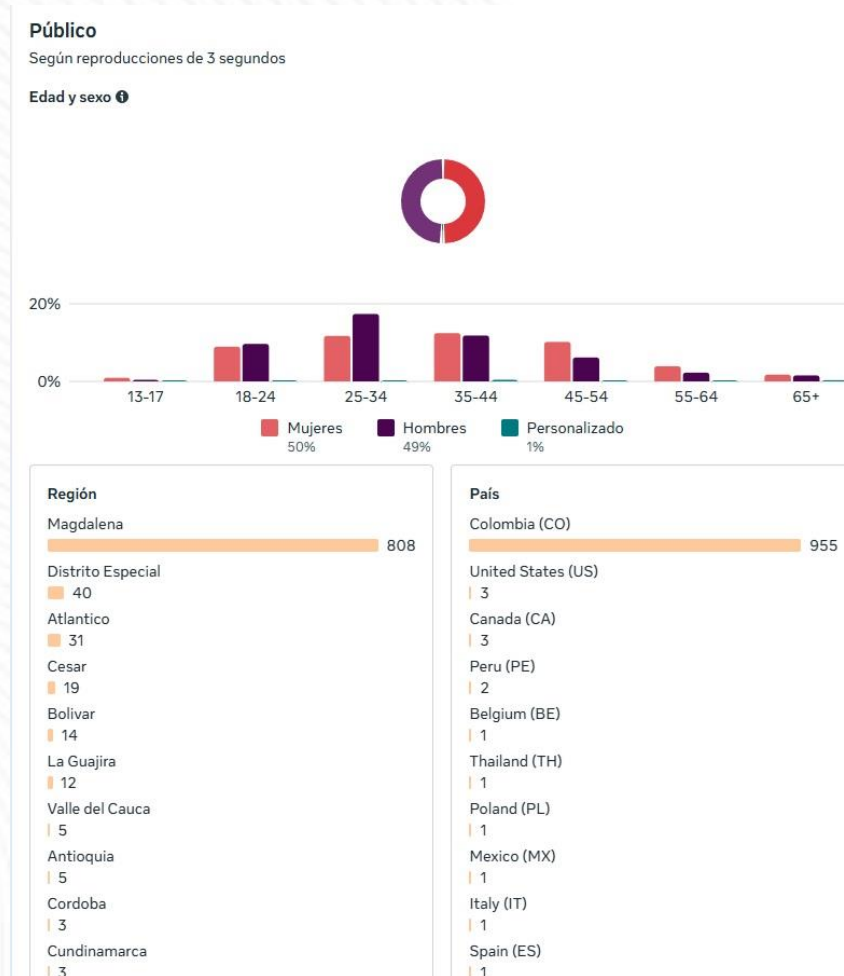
Público
Según reproducciones de 3 segundos

Edad y sexo

20%
0%
13-17
18-24
25-34
35-44
45-54
55-64
65+

Mujeres 50%
Hombres 49%
Personalizado 1%

Región
Magdalena
808
Distrito Especial
40
Atlantico
31
Cesar
19
Bolivar
14
La Guajira
12
Valle del Cauca
5
Antioquia
5
Cordoba
3
Cundinamarca
3

País
Colombia (CO)
955
United States (US)
3
Canada (CA)
3
Peru (PE)
2
Belgium (BE)
1
Thailand (TH)
1
Poland (PL)
1
Mexico (MX)
1
Italy (IT)
1
Spain (ES)
1